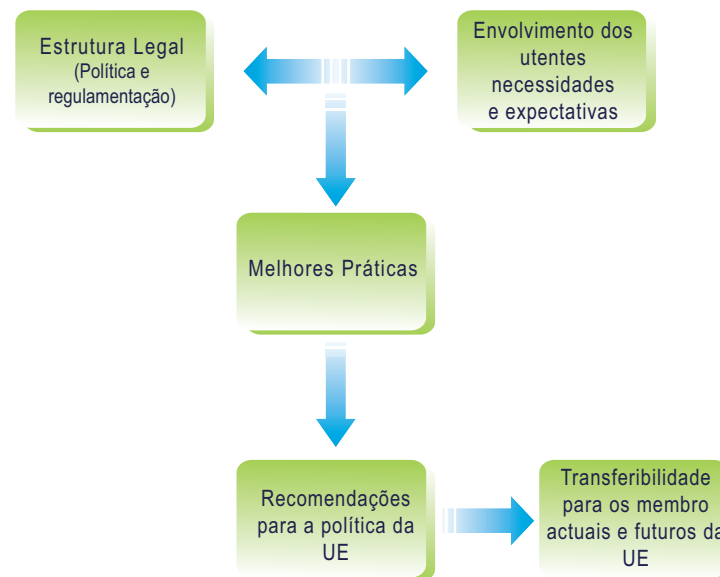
Estrutura Legal
(Política e regulamentação)

Envolvimento dos utentes necessidades e expectativas

Melhores Práticas

Recomendações para a política da UE

Transferibilidade para os membro actuais e futuros da UE